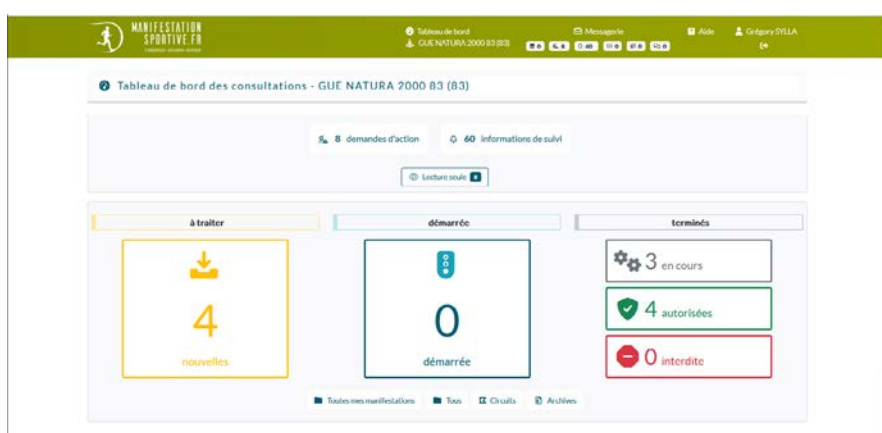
MANIFESTATION SPORTIVE.FR

Tableau de bord
GUE NATURA 2000 83 (83)

Messagerie

Aide

Grégory SYLLA

Tableau de bord des consultations - GUE NATURA 2000 83 (83)

8 demandes d'action

60 informations de suivi

Lecture seule

à traiter

démarrée

terminés

4
nouvelles

0
démarrée

3 en cours

4 autorisées

0 interdite

Toutes mes manifestations

Tous

Circuits

Archives